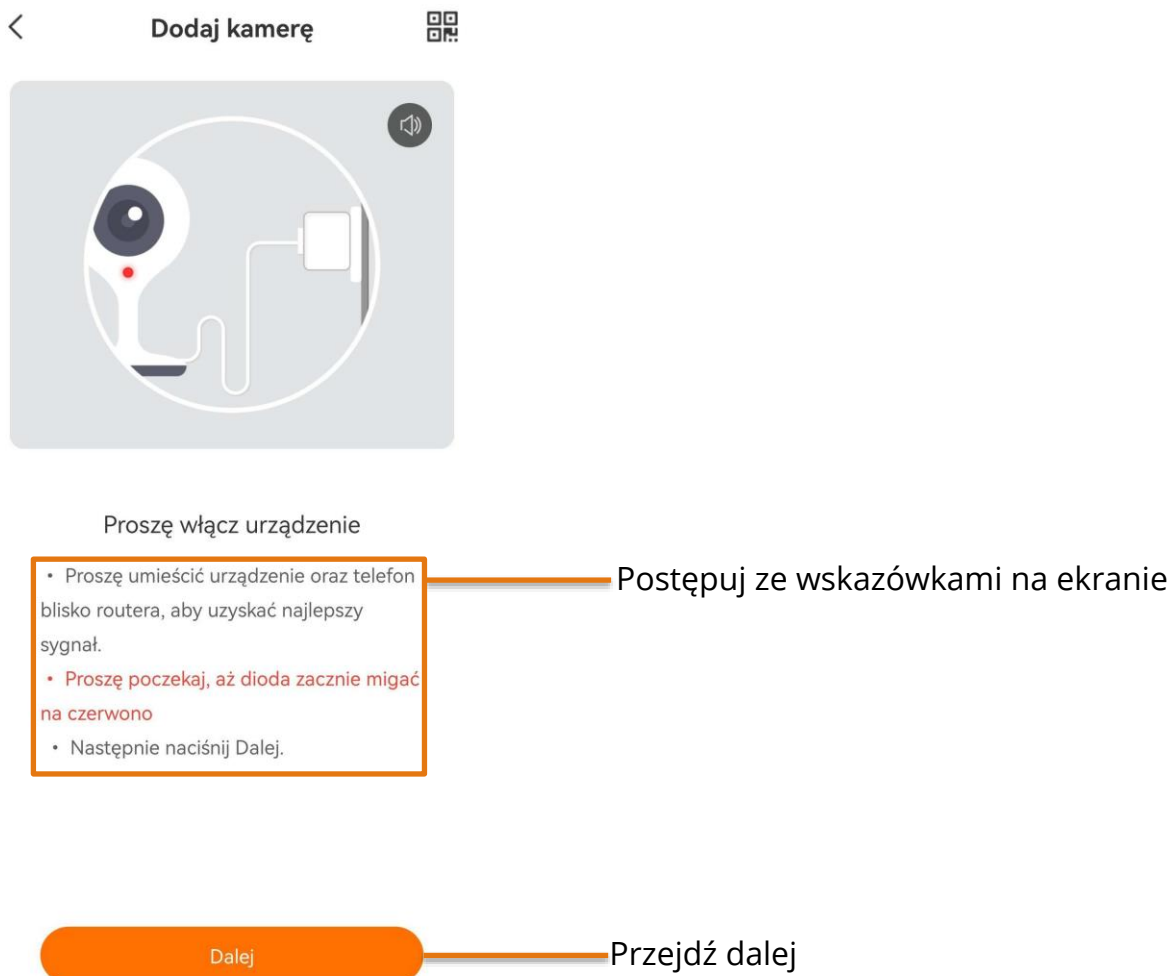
Dodaj kamerę

Proszę włącz urządzenie

• Proszę umieścić urządzenie oraz telefon blisko routera, aby uzyskać najlepszy sygnał.
• Proszę poczekaj, aż dioda zacznie migać na czerwono
• Następnie naciśnij Dalej.

Postępuj ze wskazówkami na ekranie

Dalej

Przejdź dalej